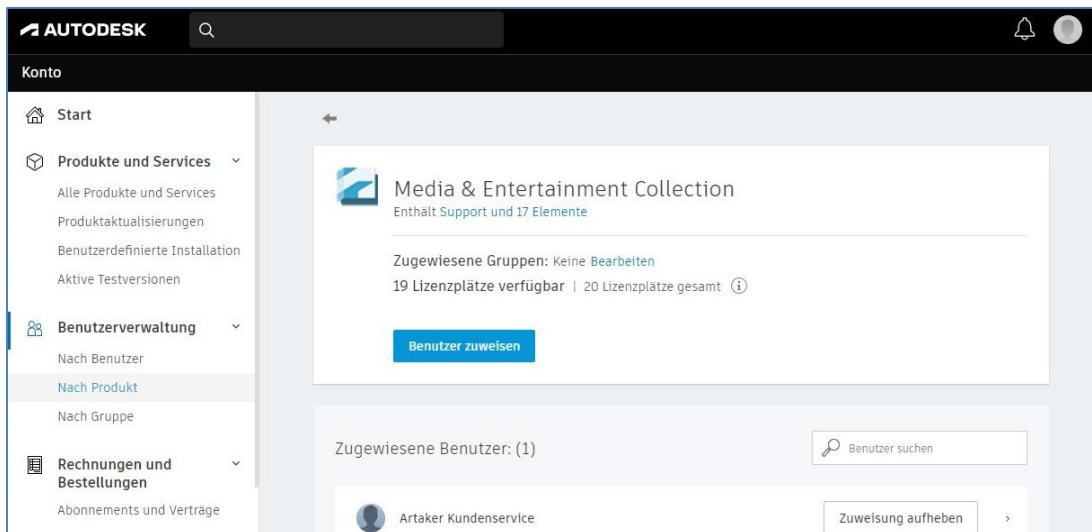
AUTODESK

Konto

Start

Produkte und Services

Alle Produkte und Services

Produktaktualisierungen

Benutzerdefinierte Installation

Aktive Testversionen

Benutzerverwaltung

Nach Benutzer

Nach Produkt

Nach Gruppe

Rechnungen und Bestellungen

Abonnements und Verträge

Media & Entertainment Collection

Enthält Support und 17 Elemente

Zugewiesene Gruppen: Keine Bearbeiten

19 Lizenzplätze verfügbar | 20 Lizenzplätze gesamt

Benutzer zuweisen

Zugewiesene Benutzer: (1)

Benutzer suchen

Artaker Kundenservice

Zuweisung aufheben